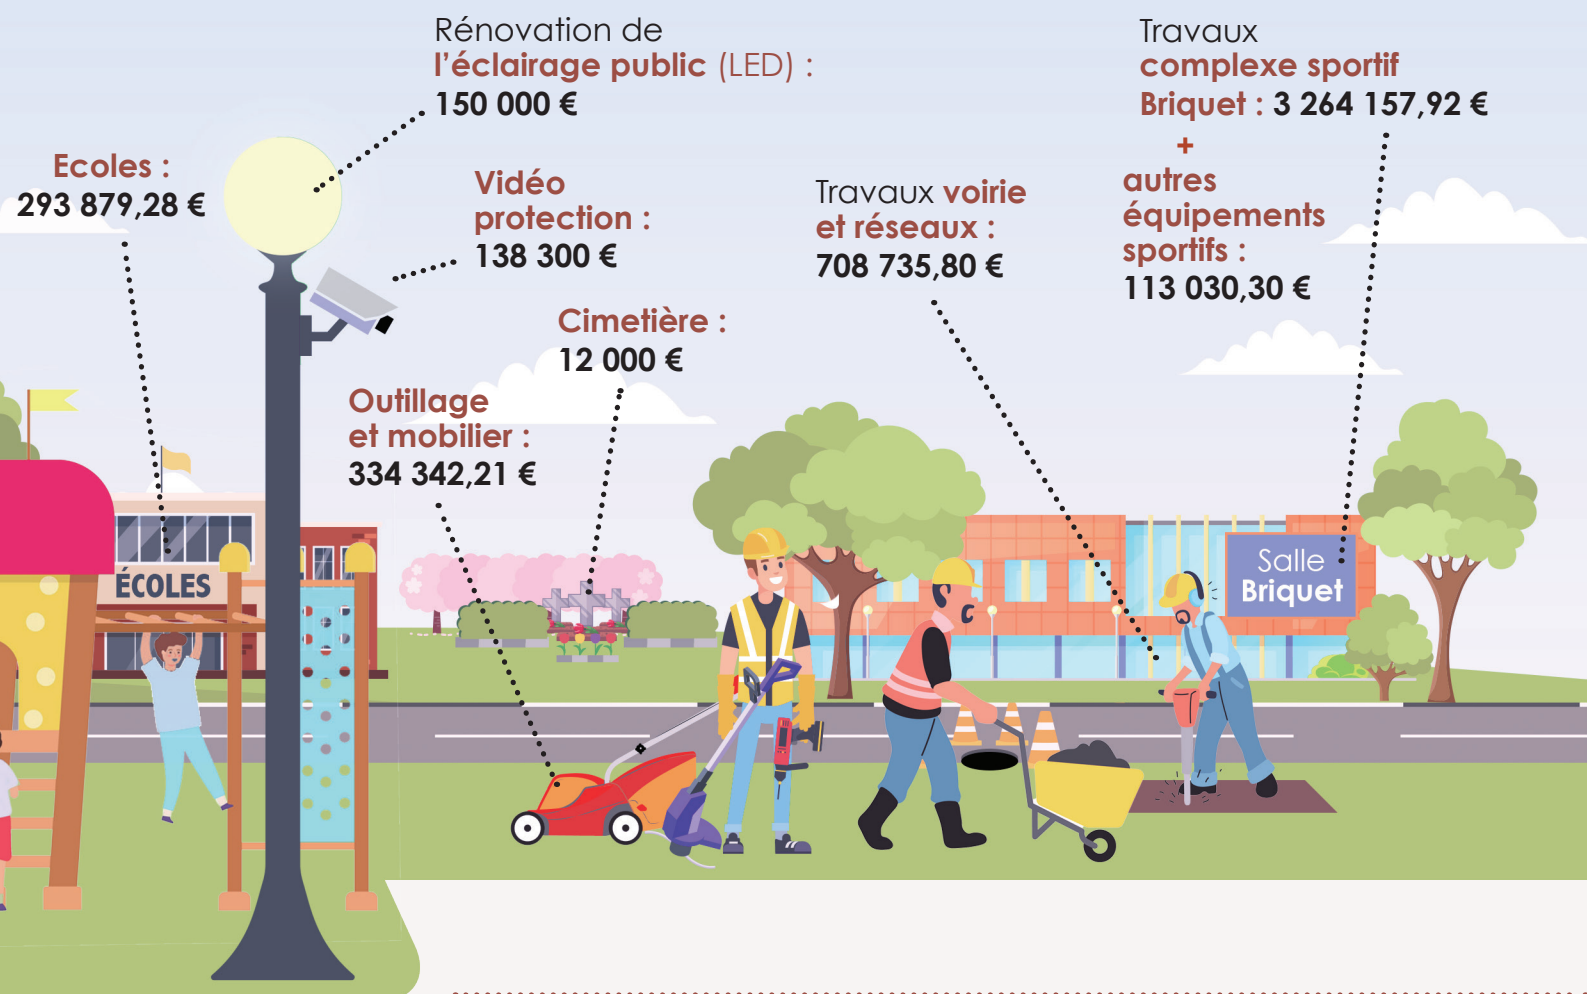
Rénovation de l'éclairage public (LED) : 150 000 €

Travaux complexe sportif Briquet : 3 264 157,92 €
+
autres équipements sportifs : 113 030,30 €

Ecoles : 293 879,28 €

Vidéo protection : 138 300 €

Travaux voirie et réseaux : 708 735,80 €

Cimetière : 12 000 €

Outillage et mobilier : 334 342,21 €

ÉCOLES

Salle Briquet